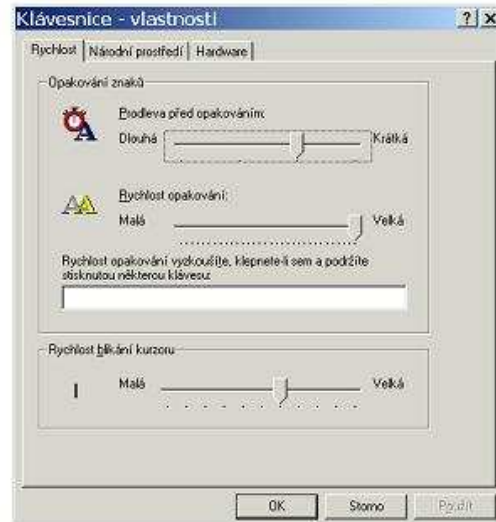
Klávesnice - vlastnosti
? X

Rychlost | Národní prostředí | Hardware

Opakování znaků

Prodleva před opakováním:
Dlouhá
Krátká

Rychlost opakování:
Malá
Velká

Rychlost opakování vyzkoušíte, klepnete-li sem a podržíte stisknutou některou klávesu:

Rychlost blikání kurzoru

Malá
Velká

OK
Storno
Použít